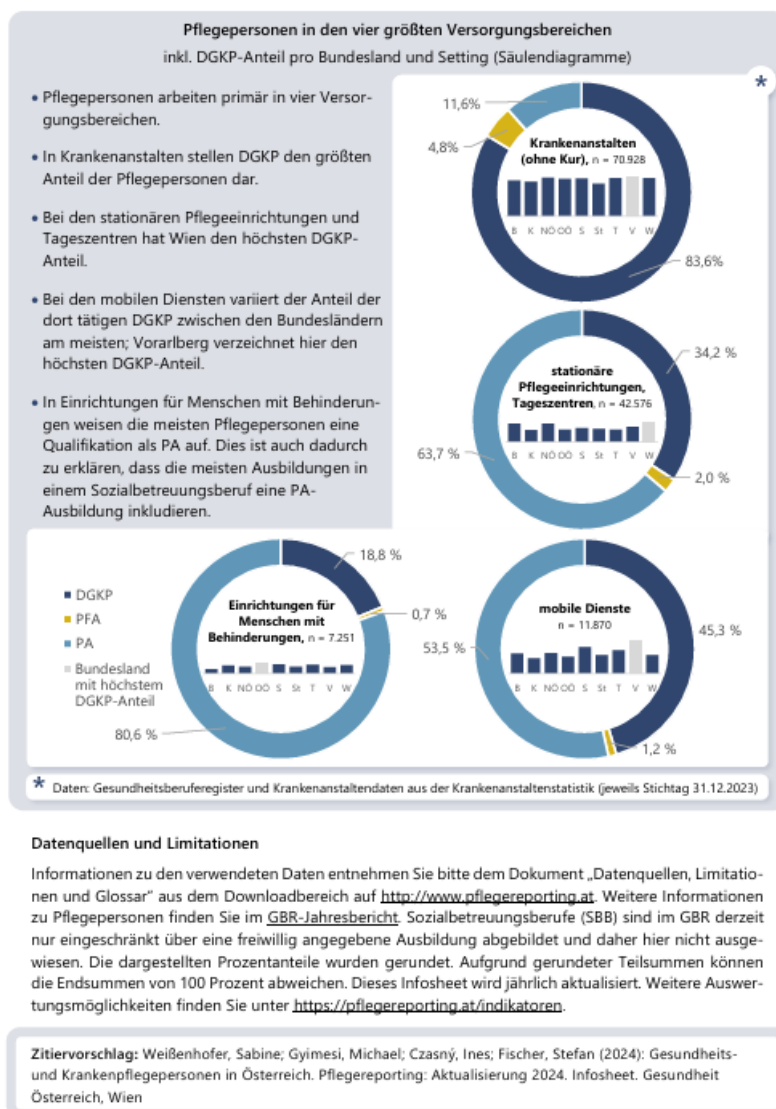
Pflegepersonen in den vier größten Versorgungsbereichen
inkl. DGKP-Anteil pro Bundesland und Setting (Säulendiagramme)

- Pflegepersonen arbeiten primär in vier Versorgungsbereichen.
- In Krankenanstalten stellen DGKP den größten Anteil der Pflegepersonen dar.
- Bei den stationären Pflegeeinrichtungen und Tageszentren hat Wien den höchsten DGKP-Anteil.
- Bei den mobilen Diensten variiert der Anteil der dort tätigen DGKP zwischen den Bundesländern am meisten; Vorarlberg verzeichnet hier den höchsten DGKP-Anteil.
- In Einrichtungen für Menschen mit Behinderungen weisen die meisten Pflegepersonen eine Qualifikation als PA auf. Dies ist auch dadurch zu erklären, dass die meisten Ausbildungen in einem Sozialbetreuungsberuf eine PA-Ausbildung inkludieren.

*

11,6%
4,8%
Krankenanstalten (ohne Kur), n = 70.928
B K NÖ OÖ S St T V W
83,6%

34,2 %
stationäre Pflegeeinrichtungen, Tageszentren, n = 42.576
B K NÖ OÖ S St T V W
63,7 %
2,0 %

DGKP
PFA
PA
Bundesland mit höchstem DGKP-Anteil

18,8 %
Einrichtungen für Menschen mit Behinderungen, n = 7.251
B K NÖ OÖ S St T V W
0,7 %
80,6 %

mobile Dienste
n = 11.870
45,3 %
53,5 %
B K NÖ OÖ S St T V W
1,2 %

* Daten: Gesundheitsberuferegister und Krankenanstaltendaten aus der Krankenanstaltenstatistik (jeweils Stichtag 31.12.2023)

Datenquellen und Limitationen

Informationen zu den verwendeten Daten entnehmen Sie bitte dem Dokument „Datenquellen, Limitationen und Glossar" aus dem Downloadbereich auf http://www.pflegereporting.at. Weitere Informationen zu Pflegepersonen finden Sie im GBR-Jahresbericht. Sozialbetreuungsberufe (SBB) sind im GBR derzeit nur eingeschränkt über eine freiwillig angegebene Ausbildung abgebildet und daher hier nicht ausgewiesen. Die dargestellten Prozentanteile wurden gerundet. Aufgrund gerundeter Teilsummen können die Endsummen von 100 Prozent abweichen. Dieses Infosheet wird jährlich aktualisiert. Weitere Auswertungsmöglichkeiten finden Sie unter https://pflegereporting.at/indikatoren.

Zitiervorschlag: Weißenhofer, Sabine; Gyimesi, Michael; Czasný, Ines; Fischer, Stefan (2024): Gesundheits- und Krankenpflegepersonen in Österreich. Pflegereporting: Aktualisierung 2024. Infosheet. Gesundheit Österreich, Wien